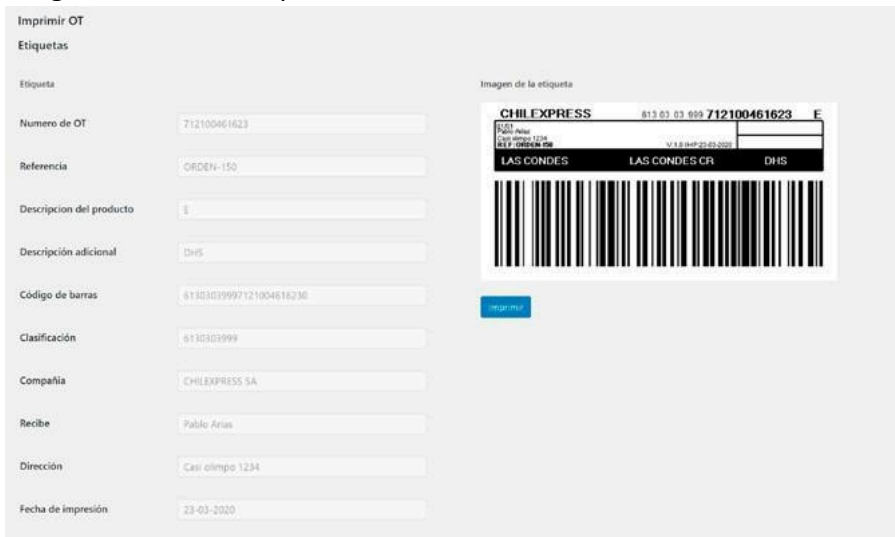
Imprimir OT

Etiquetas

Etiqueta

Numero de OT 712100461623

Referencia ORDEN-150

Descripcion del producto 1

Descripción adicional DHS

Código de barras 6130303999712100461623​0

Clasificación 6130303999

Compañia CHILEXPRESS SA

Recibe Pablo Arias

Dirección Casi olimpo 1234

Fecha de impresión 23-03-2020

Imagen de la etiqueta

CHILEXPRESS 613 03 03 999 712100461623 E

01/01
Pablo Arias
Casi olimpo 1234
REF: ORDEN-150 V 1.0 IHP 23-03-2020

LAS CONDES LAS CONDES CR DHS

Imprimir